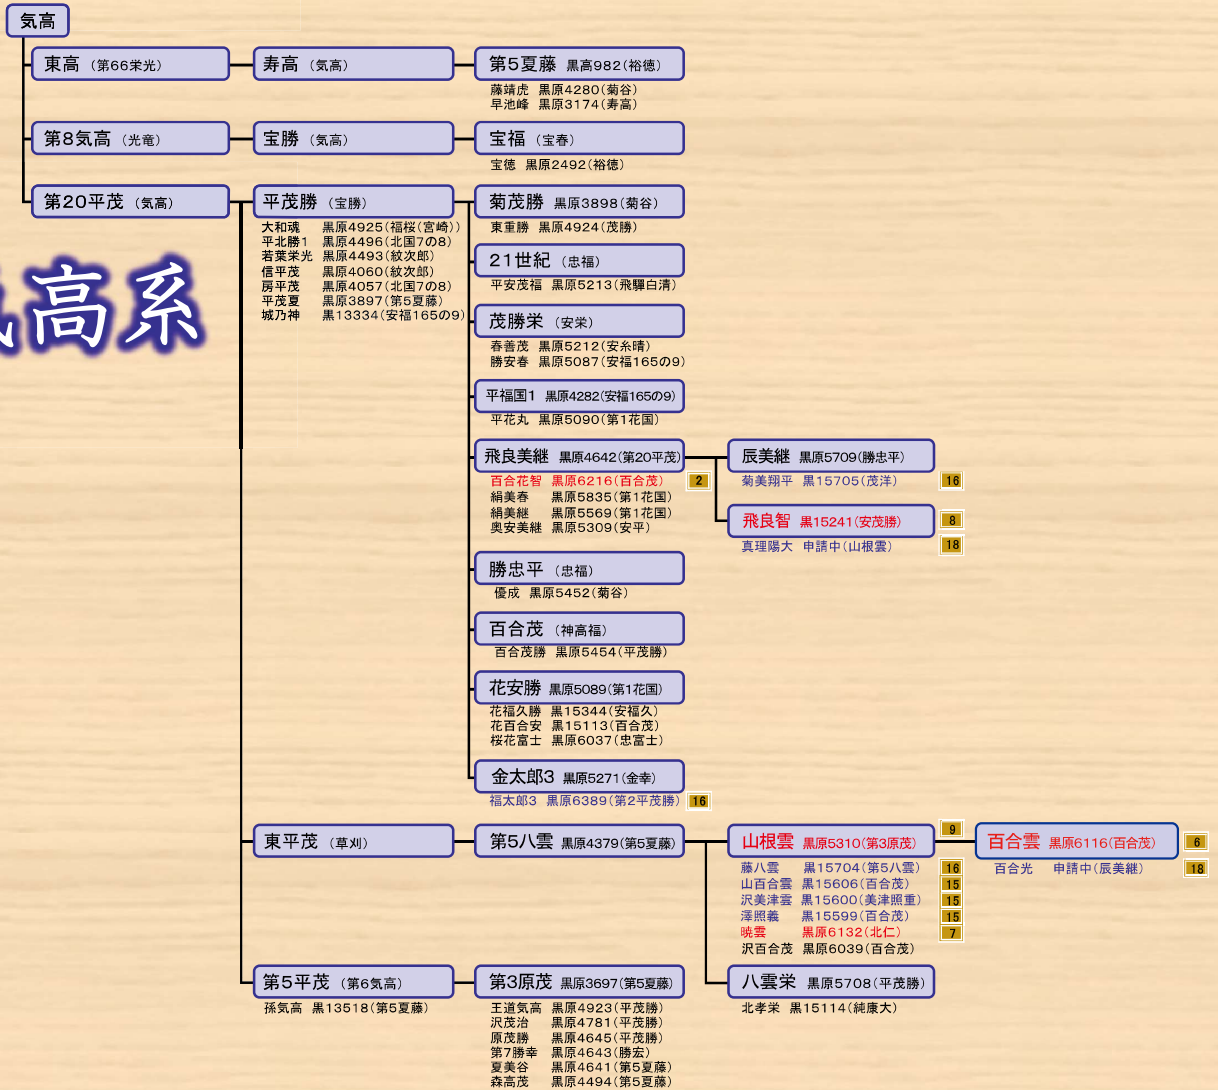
気高

東高（第66栄光）
寿高（気高）
第5夏藤　黒高982（裕徳）
藤靖虎　黒原4280（菊谷）
早池峰　黒原3174（寿高）

第8気高（光竜）
宝勝（気高）
宝福（宝春）
宝徳　黒原2492（裕徳）

第20平茂（気高）
平茂勝（宝勝）
大和魂　黒原4925（福桜（宮崎））
平北勝1　黒原4496（北国7の8）
若葉栄光　黒原4493（紋次郎）
信平茂　黒原4060（紋次郎）
房平茂　黒原4057（北国7の8）
平茂夏　黒原3897（第5夏藤）
城乃神　黒13334（安福165の9）

気高系

菊茂勝　黒原3898（菊谷）
東重勝　黒原4924（茂勝）

21世紀（忠福）
平安茂福　黒原5213（飛騨白清）

茂勝栄（安栄）
春善茂　黒原5212（安糸晴）
勝安春　黒原5087（安福165の9）

平福国1　黒原4282（安福165の9）
平花丸　黒原5090（第1花国）

飛良美継　黒原4642（第20平茂）
百合花智　黒原6216（百合茂）　2
絹美春　黒原5835（第1花国）
絹美継　黒原5569（第1花国）
奥安美継　黒原5309（安平）

辰美継　黒原5709（勝忠平）
菊美翔平　黒15705（茂洋）　16

飛良智　黒15241（安茂勝）　8
真理陽大　申請中（山根雲）　18

勝忠平（忠福）
優成　黒原5452（菊谷）

百合茂（神高福）
百合茂勝　黒原5454（平茂勝）

花安勝　黒原5089（第1花国）
花福久勝　黒15344（安福久）
花百合安　黒15113（百合茂）
桜花富士　黒原6037（忠富士）

金太郎3　黒原5271（金幸）
福太郎3　黒原6389（第2平茂勝）　16

東平茂（草刈）
第5八雲　黒原4379（第5夏藤）
山根雲　黒原5310（第3原茂）　9
藤八雲　黒15704（第5八雲）　16
山百合雲　黒15606（百合茂）　15
沢美津雲　黒15600（美津照重）　15
澤照義　黒15599（百合茂）　15
暁雲　黒原6132（北仁）　7
沢百合茂　黒原6039（百合茂）

百合雲　黒原6116（百合茂）　6
百合光　申請中（辰美継）　18

第5平茂（第6気高）
孫気高　黒13518（第5夏藤）
第3原茂　黒原3697（第5夏藤）
王道気高　黒原4923（平茂勝）
沢茂治　黒原4781（平茂勝）
原茂勝　黒原4645（平茂勝）
第7勝幸　黒原4643（勝宏）
夏美谷　黒原4641（第5夏藤）
森高茂　黒原4494（第5夏藤）

八雲栄　黒原5708（平茂勝）
北孝栄　黒15114（純康大）